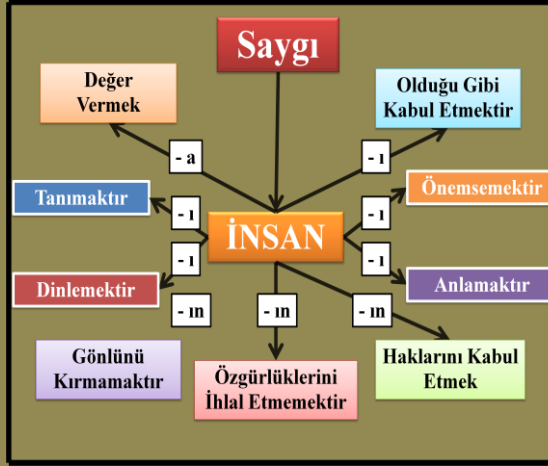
Saygı

Değer Vermek

Olduğu Gibi Kabul Etmektir

- a

- ı

Tanımaktır

- ı

İNSAN

- ı

Önemsemektir

- ı

- ı

Dinlemektir

Anlamaktır

- ın

- ın

- ın

Gönlünü Kırmamaktır

Özgürlüklerini İhlal Etmemektir

Haklarını Kabul Etmek